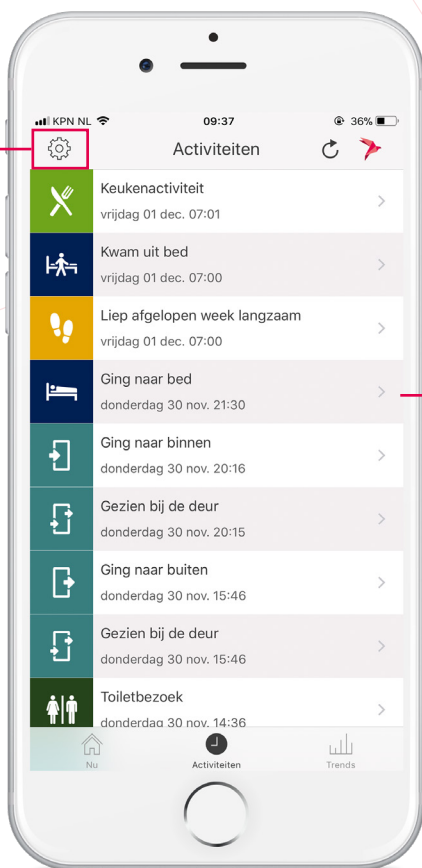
KPN NL 09:37 36%

Activiteiten

Keukenactiviteit
vrijdag 01 dec. 07:01

Kwam uit bed
vrijdag 01 dec. 07:00

Liep afgelopen week langzaam
vrijdag 01 dec. 07:00

Ging naar bed
donderdag 30 nov. 21:30

Ging naar binnen
donderdag 30 nov. 20:16

Gezien bij de deur
donderdag 30 nov. 20:15

Ging naar buiten
donderdag 30 nov. 15:46

Gezien bij de deur
donderdag 30 nov. 15:46

Toiletbezoek
donderdag 30 nov. 14:36

Nu
Activiteiten
Trends